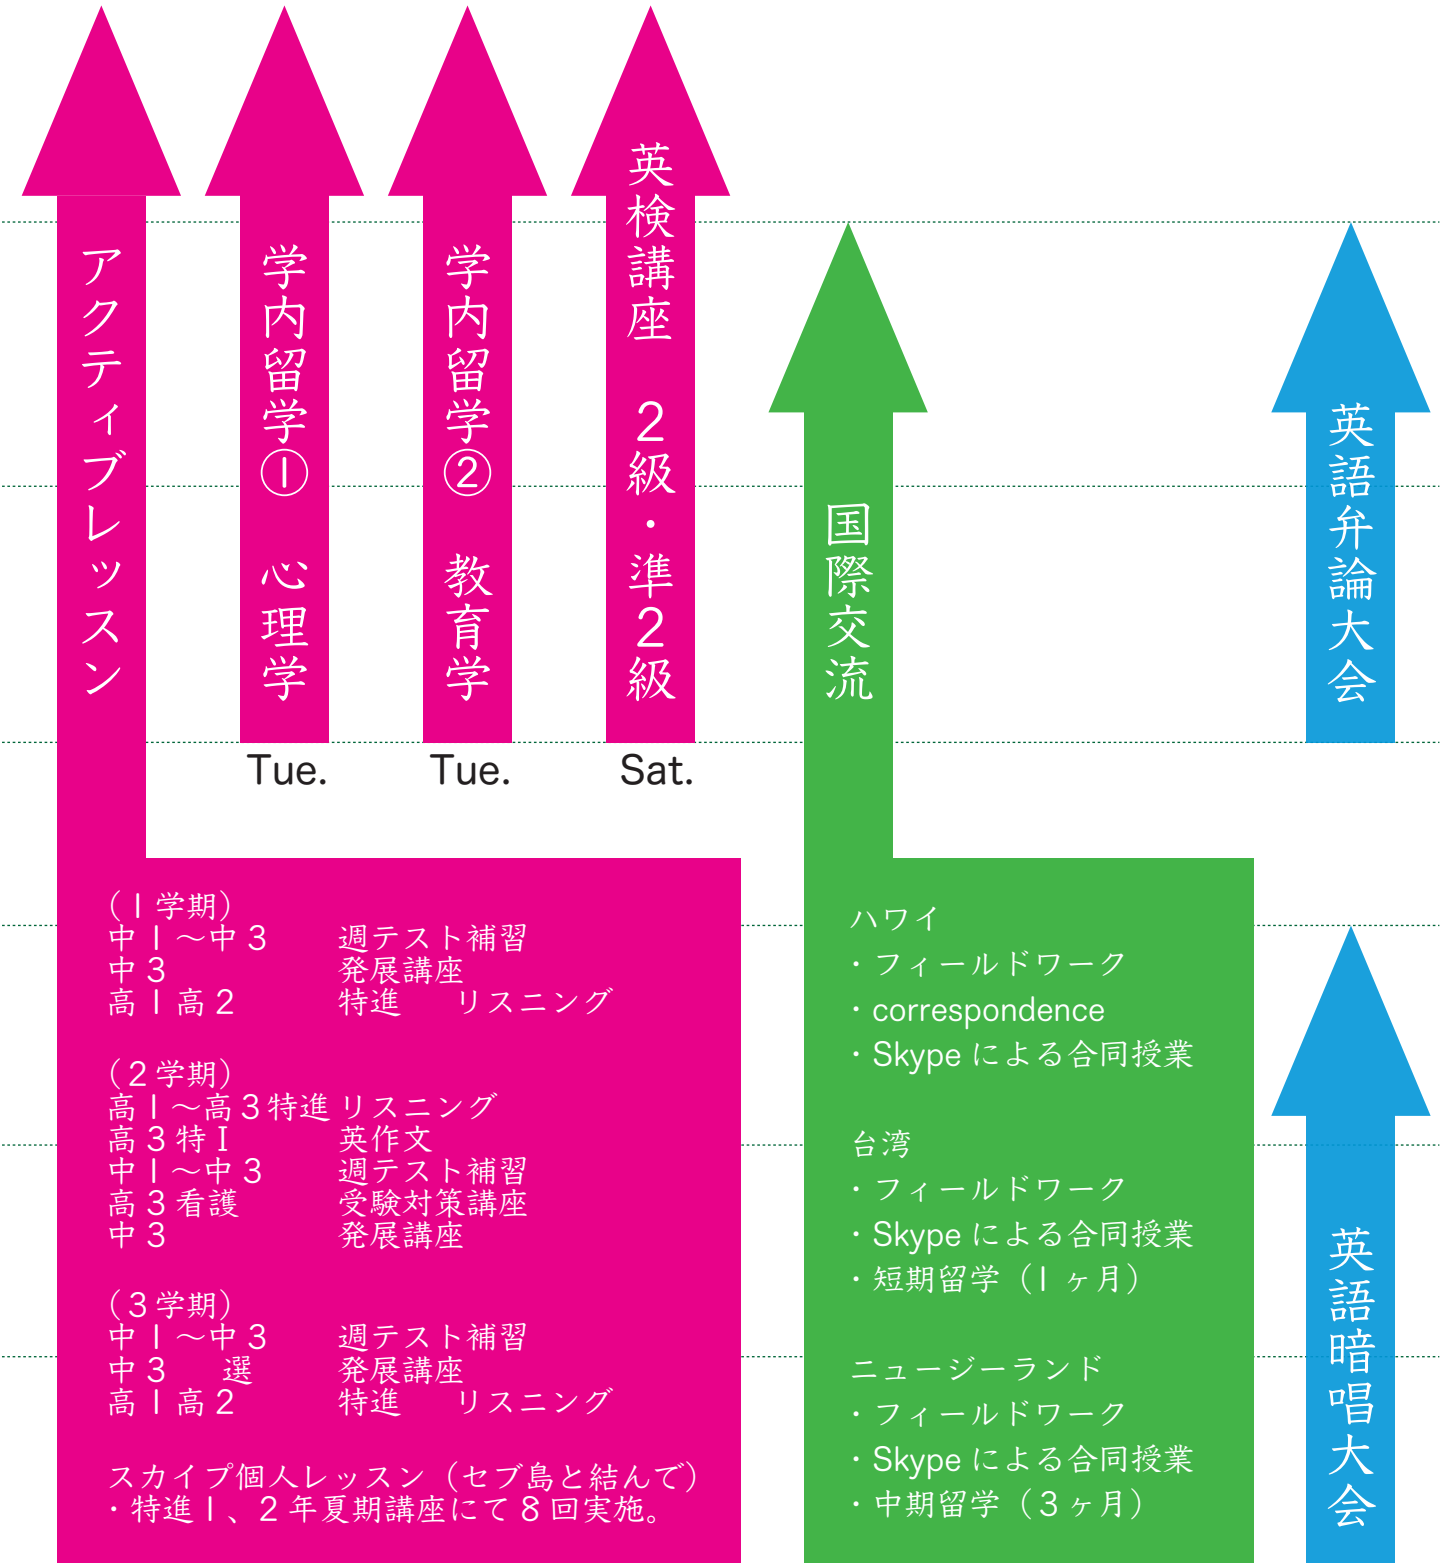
アクティブレッスン

学内留学① 心理学

Tue.

学内留学② 教育学

Tue.

英検講座 2級・準2級

Sat.

国際交流

英語弁論大会

（1学期）
中1～中3　週テスト補習
中3　発展講座
高1 高2　特進　リスニング

（2学期）
高1～高3特進 リスニング
高3特I　英作文
中1～中3　週テスト補習
高3看護　受験対策講座
中3　発展講座

（3学期）
中1～中3　週テスト補習
中3　選　発展講座
高1 高2　特進　リスニング

スカイプ個人レッスン（セブ島と結んで）
・特進1、2年夏期講座にて8回実施。

ハワイ
・フィールドワーク
・correspondence
・Skype による合同授業

台湾
・フィールドワーク
・Skype による合同授業
・短期留学（1ヶ月）

ニュージーランド
・フィールドワーク
・Skype による合同授業
・中期留学（3ヶ月）

英語暗唱大会